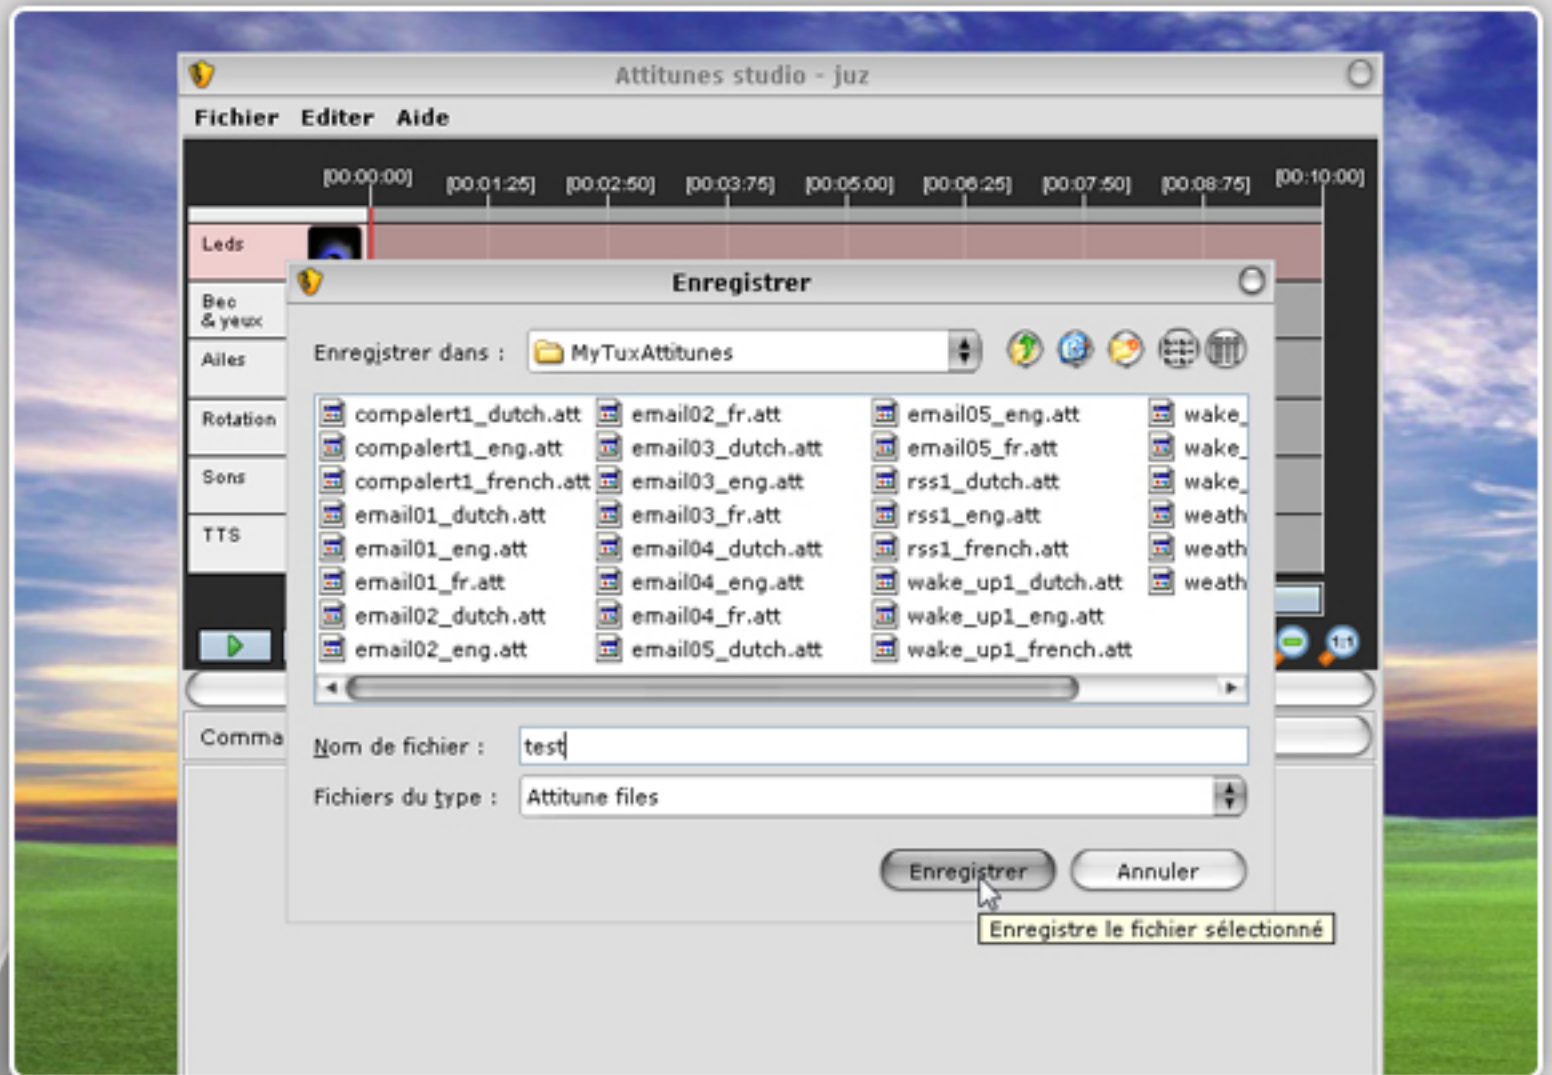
Attitunes studio - juz

Fichier Editer Aide

[00:00:00] [00:01:25] [00:02:50] [00:03:75] [00:05:00] [00:06:25] [00:07:50] [00:08:75] [00:10:00]

Leds
Bec & yeux
Ailes
Rotation
Sons
TTS

Comma

Enregistrer

Enregistrer dans : MyTuxAttitunes

compalert1_dutch.att
compalert1_eng.att
compalert1_french.att
email01_dutch.att
email01_eng.att
email01_fr.att
email02_dutch.att
email02_eng.att

email02_fr.att
email03_dutch.att
email03_eng.att
email03_fr.att
email04_dutch.att
email04_eng.att
email04_fr.att
email05_dutch.att

email05_eng.att
email05_fr.att
rss1_dutch.att
rss1_eng.att
rss1_french.att
wake_up1_dutch.att
wake_up1_eng.att
wake_up1_french.att

wake_
wake_
wake_
weath
weath
weath

Nom de fichier : test

Fichiers du type : Attitune files

Enregistrer
Annuler

Enregistre le fichier sélectionné